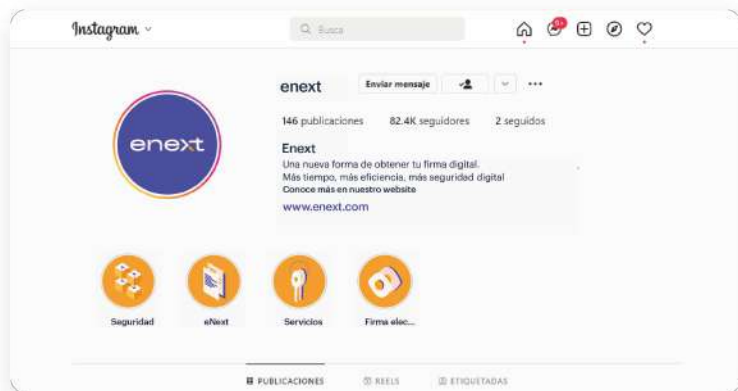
Instagram

Q Busca

9+

enext

enext

Enviar mensaje

146 publicaciones 82.4K seguidores 2 seguidos

Enext
Una nueva forma de obtener tu firma digital.
Más tiempo, más eficiencia, más seguridad digital
Conoce más en nuestro website
www.enext.com

Seguridad

eNext

Servicios

Firma elec...

PUBLICACIONES

REELS

ETIQUETADAS